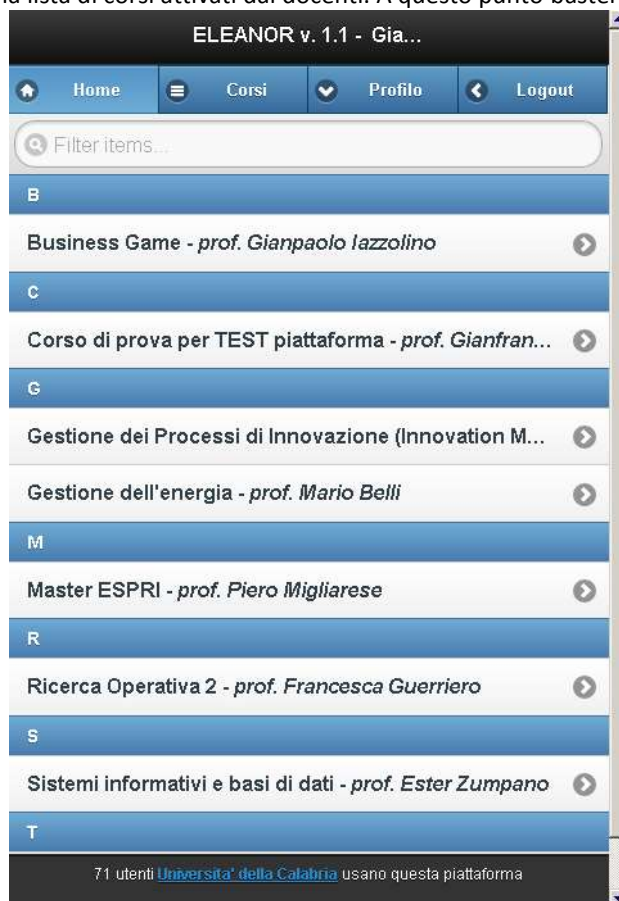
la lista di corsi attivati dai docenti. A questo punto baste

ELEANOR v. 1.1 - Gia...

Home
Corsi
Profilo
Logout

Filter items...

B

Business Game - *prof. Gianpaolo Iazzolino*

C

Corso di prova per TEST piattaforma - *prof. Gianfran...*

G

Gestione dei Processi di Innovazione (Innovation M...

Gestione dell'energia - *prof. Mario Belli*

M

Master ESPRI - *prof. Piero Migliarese*

R

Ricerca Operativa 2 - *prof. Francesca Guerriero*

S

Sistemi informativi e basi di dati - *prof. Ester Zumpano*

T

71 utenti Universita' della Calabria usano questa piattaforma